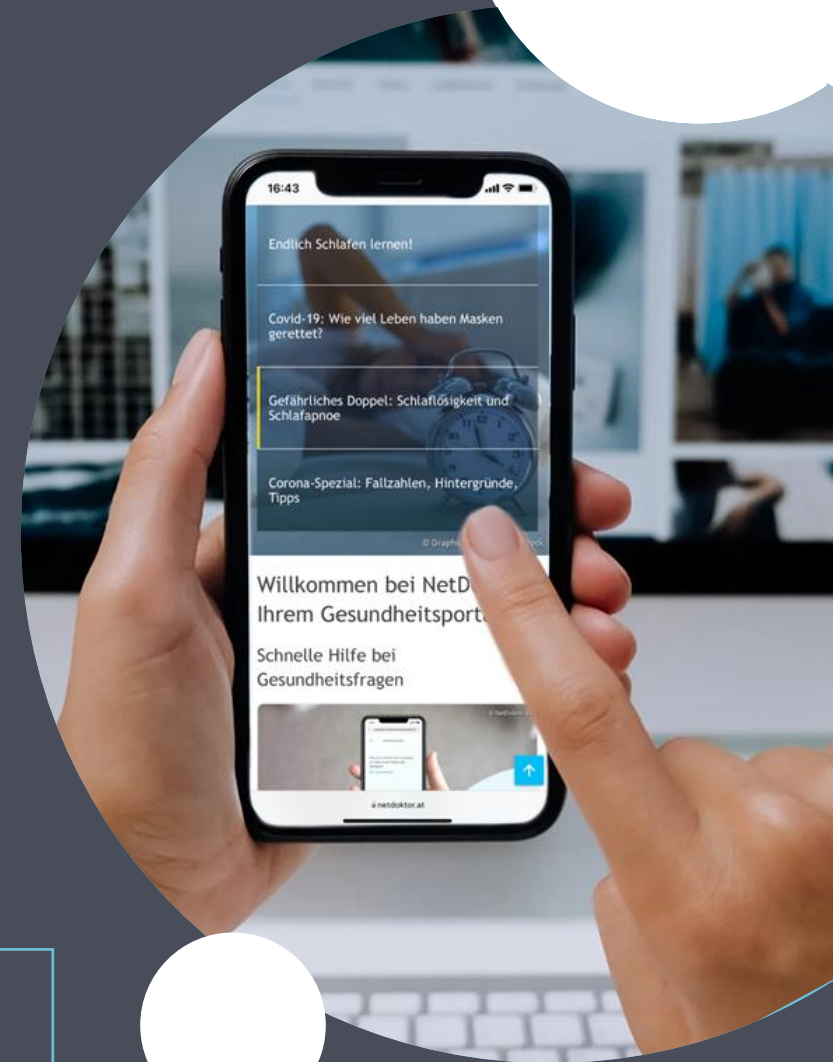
16:43

Endlich Schlafen lernen!

Covid-19: Wie viel Leben haben Masken gerettet?

Gefährliches Doppel: Schlaflosigkeit und Schlafapnoe

Corona-Spezial: Fallzahlen, Hintergründe, Tipps

© Graphi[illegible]

Willkommen bei NetD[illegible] Ihrem Gesundheitsport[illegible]

Schnelle Hilfe bei Gesundheitsfragen

© NetDoktor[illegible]

netdoktor.at